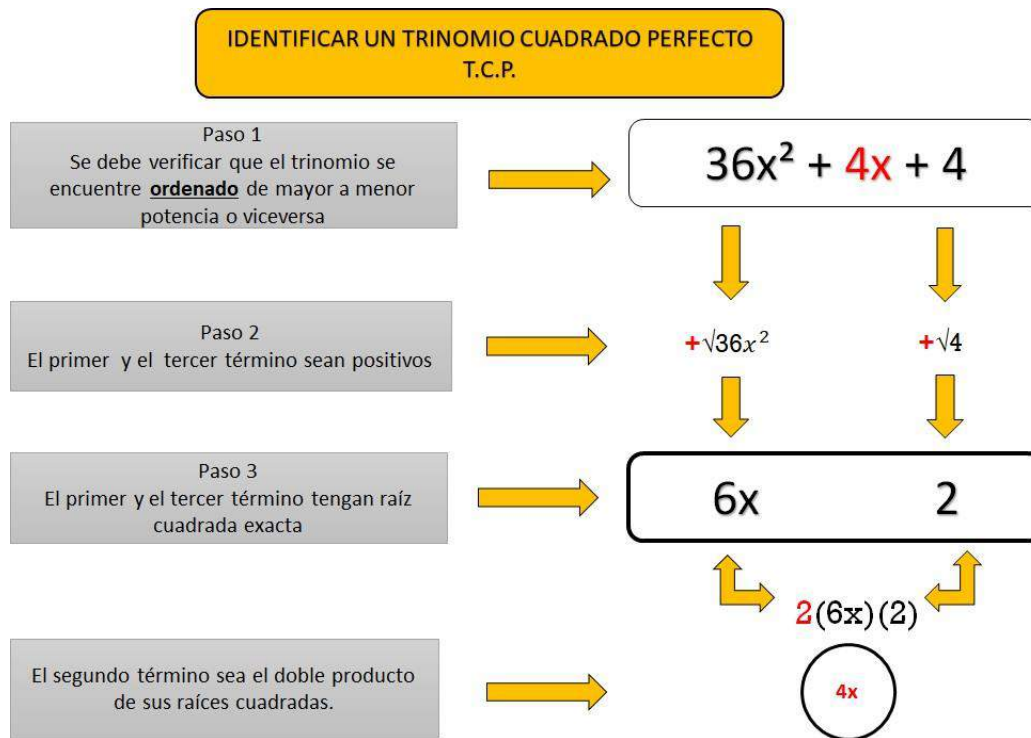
IDENTIFICAR UN TRINOMIO CUADRADO PERFECTO
T.C.P.

Paso 1
Se debe verificar que el trinomio se encuentre **ordenado** de mayor a menor potencia o viceversa

$36x^2 + 4x + 4$

Paso 2
El primer y el tercer término sean positivos

$+\sqrt{36x^2}$

$+\sqrt{4}$

Paso 3
El primer y el tercer término tengan raíz cuadrada exacta

6x

2

$2(6x)(2)$

El segundo término sea el doble producto de sus raíces cuadradas.

4x